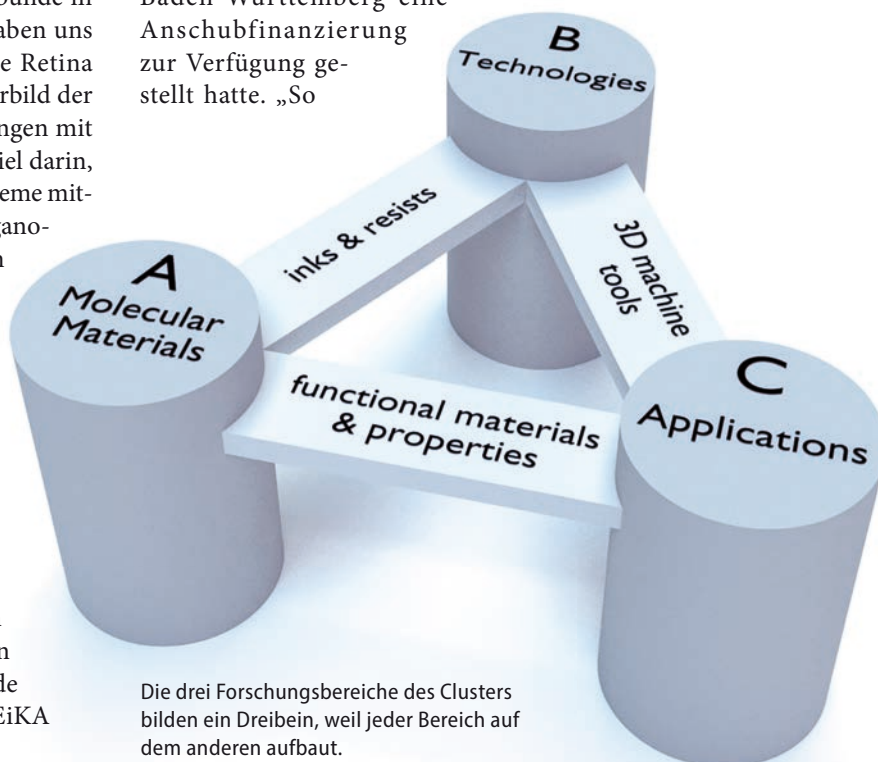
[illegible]bunde in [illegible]aben uns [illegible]e Retina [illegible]rbild der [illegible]ngen mit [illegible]iel darin, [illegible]eme mit- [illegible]gano- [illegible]n

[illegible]n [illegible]de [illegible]EiKA

Baden-Württemberg eine Anschubfinanzierung zur Verfügung gestellt hatte. „So

B
Technologies

A
Molecular Materials

C
Applications

inks & resists

3D machine tools

functional materials & properties

Die drei Forschungsbereiche des Clusters bilden ein Dreibein, weil jeder Bereich auf dem anderen aufbaut.